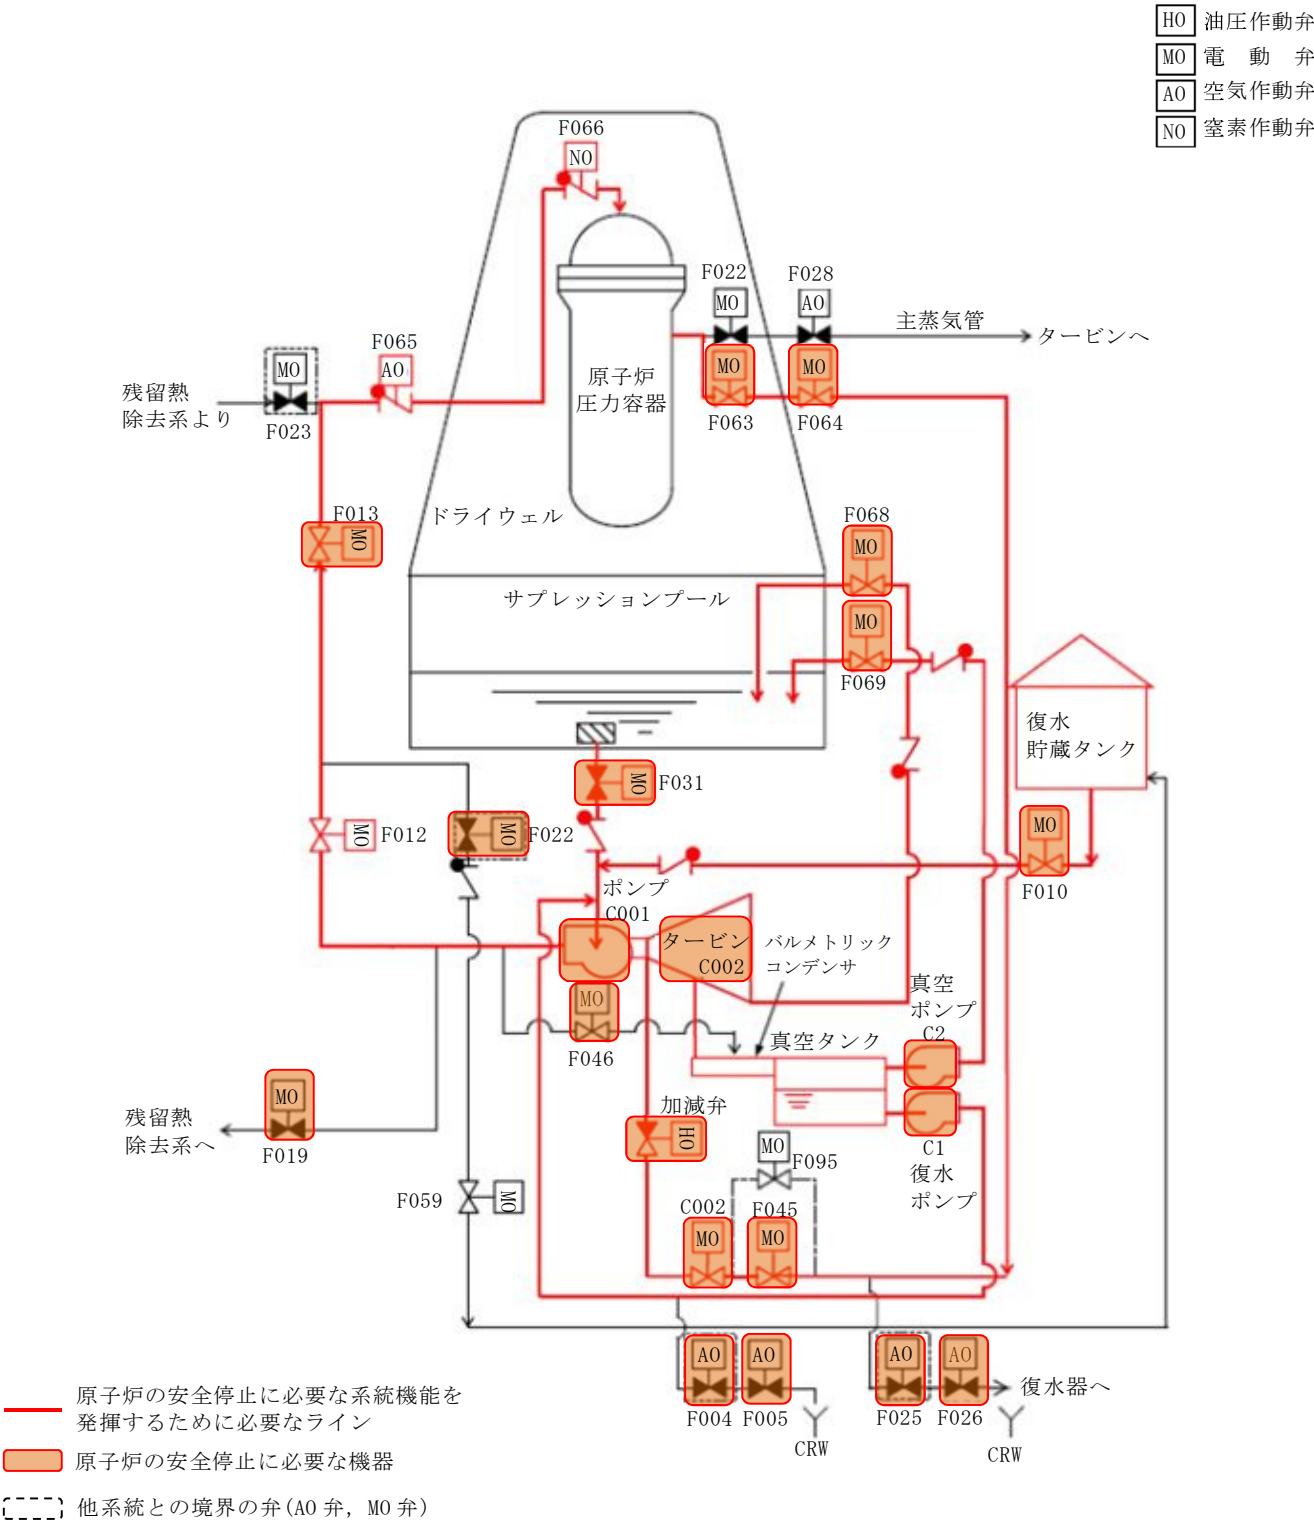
HO 油圧作動弁
MO 電 動 弁
AO 空気作動弁
NO 窒素作動弁

F066
NO
F022
MO
F028
AO
主蒸気管
タービンへ
MO
MO
F063
F064
原子炉
圧力容器
F065
AO
MO
残留熱
除去系より
F023
F013
MO
ドライウェル
F068
MO
サプレッションプール
MO
F069
復水
貯蔵タンク
MO
F031
MO
F012
MO
F022
MO
F010
ポンプ
C001
タービン
C002
バルメトリック
コンデンサ
真空
ポンプ
C2
MO
F046
真空タンク
残留熱
除去系へ
MO
F019
加減弁
HO
MO
F095
C1
復水
ポンプ
F059
MO
C002
F045
MO
MO
AO
AO
AO
AO
復水器へ
F004
F005
F025
F026
CRW
CRW

原子炉の安全停止に必要な系統機能を発揮するために必要なライン
原子炉の安全停止に必要な機器
他系統との境界の弁(AO 弁, MO 弁)